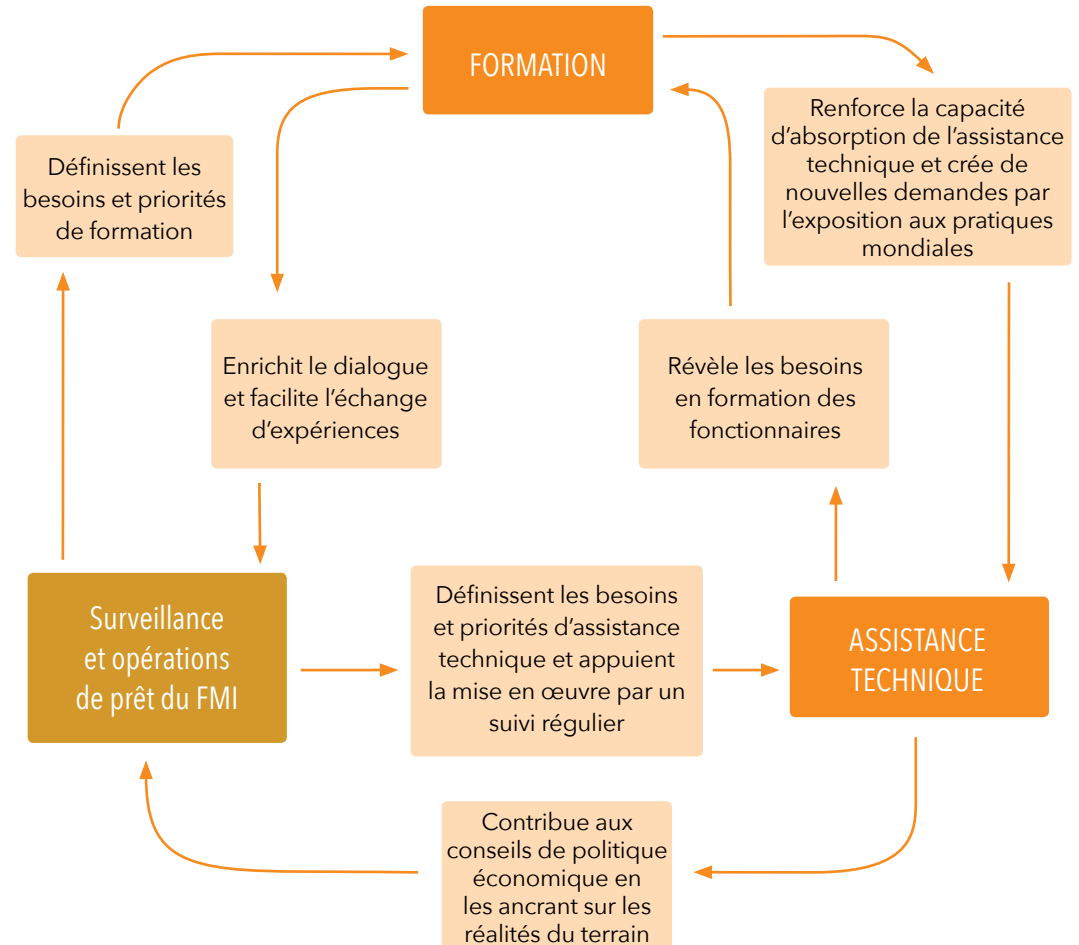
FORMATION

Renforce la capacité d'absorption de l'assistance technique et crée de nouvelles demandes par l'exposition aux pratiques mondiales

Définissent les besoins et priorités de formation

Enrichit le dialogue et facilite l'échange d'expériences

Révèle les besoins en formation des fonctionnaires

Surveillance et opérations de prêt du FMI

Définissent les besoins et priorités d'assistance technique et appuient la mise en œuvre par un suivi régulier

ASSISTANCE TECHNIQUE

Contribue aux conseils de politique économique en les ancrant sur les réalités du terrain